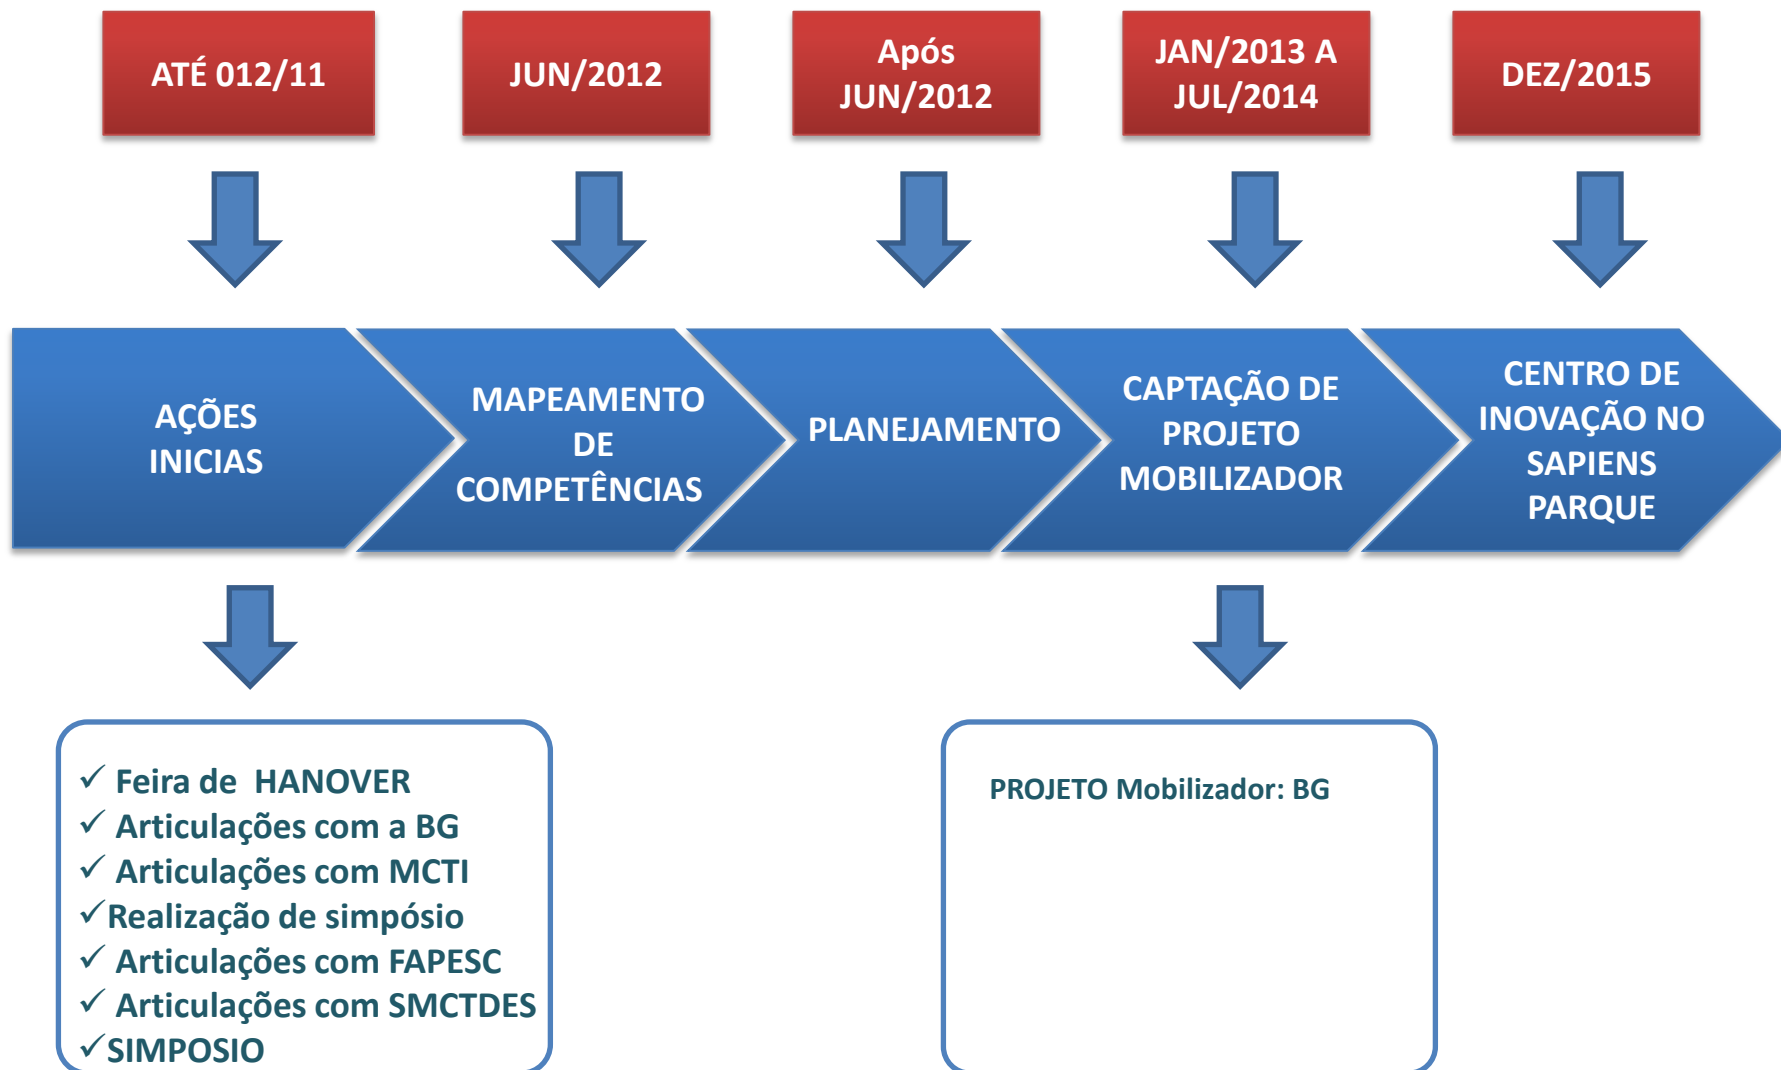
ATÉ 012/11

JUN/2012

Após JUN/2012

JAN/2013 A JUL/2014

DEZ/2015

AÇÕES INICIAS

MAPEAMENTO DE COMPETÊNCIAS

PLANEJAMENTO

CAPTAÇÃO DE PROJETO MOBILIZADOR

CENTRO DE INOVAÇÃO NO SAPIENS PARQUE

✓ Feira de HANOVER
✓ Articulações com a BG
✓ Articulações com MCTI
✓Realização de simpósio
✓ Articulações com FAPESC
✓ Articulações com SMCTDES
✓SIMPOSIO

PROJETO Mobilizador: BG